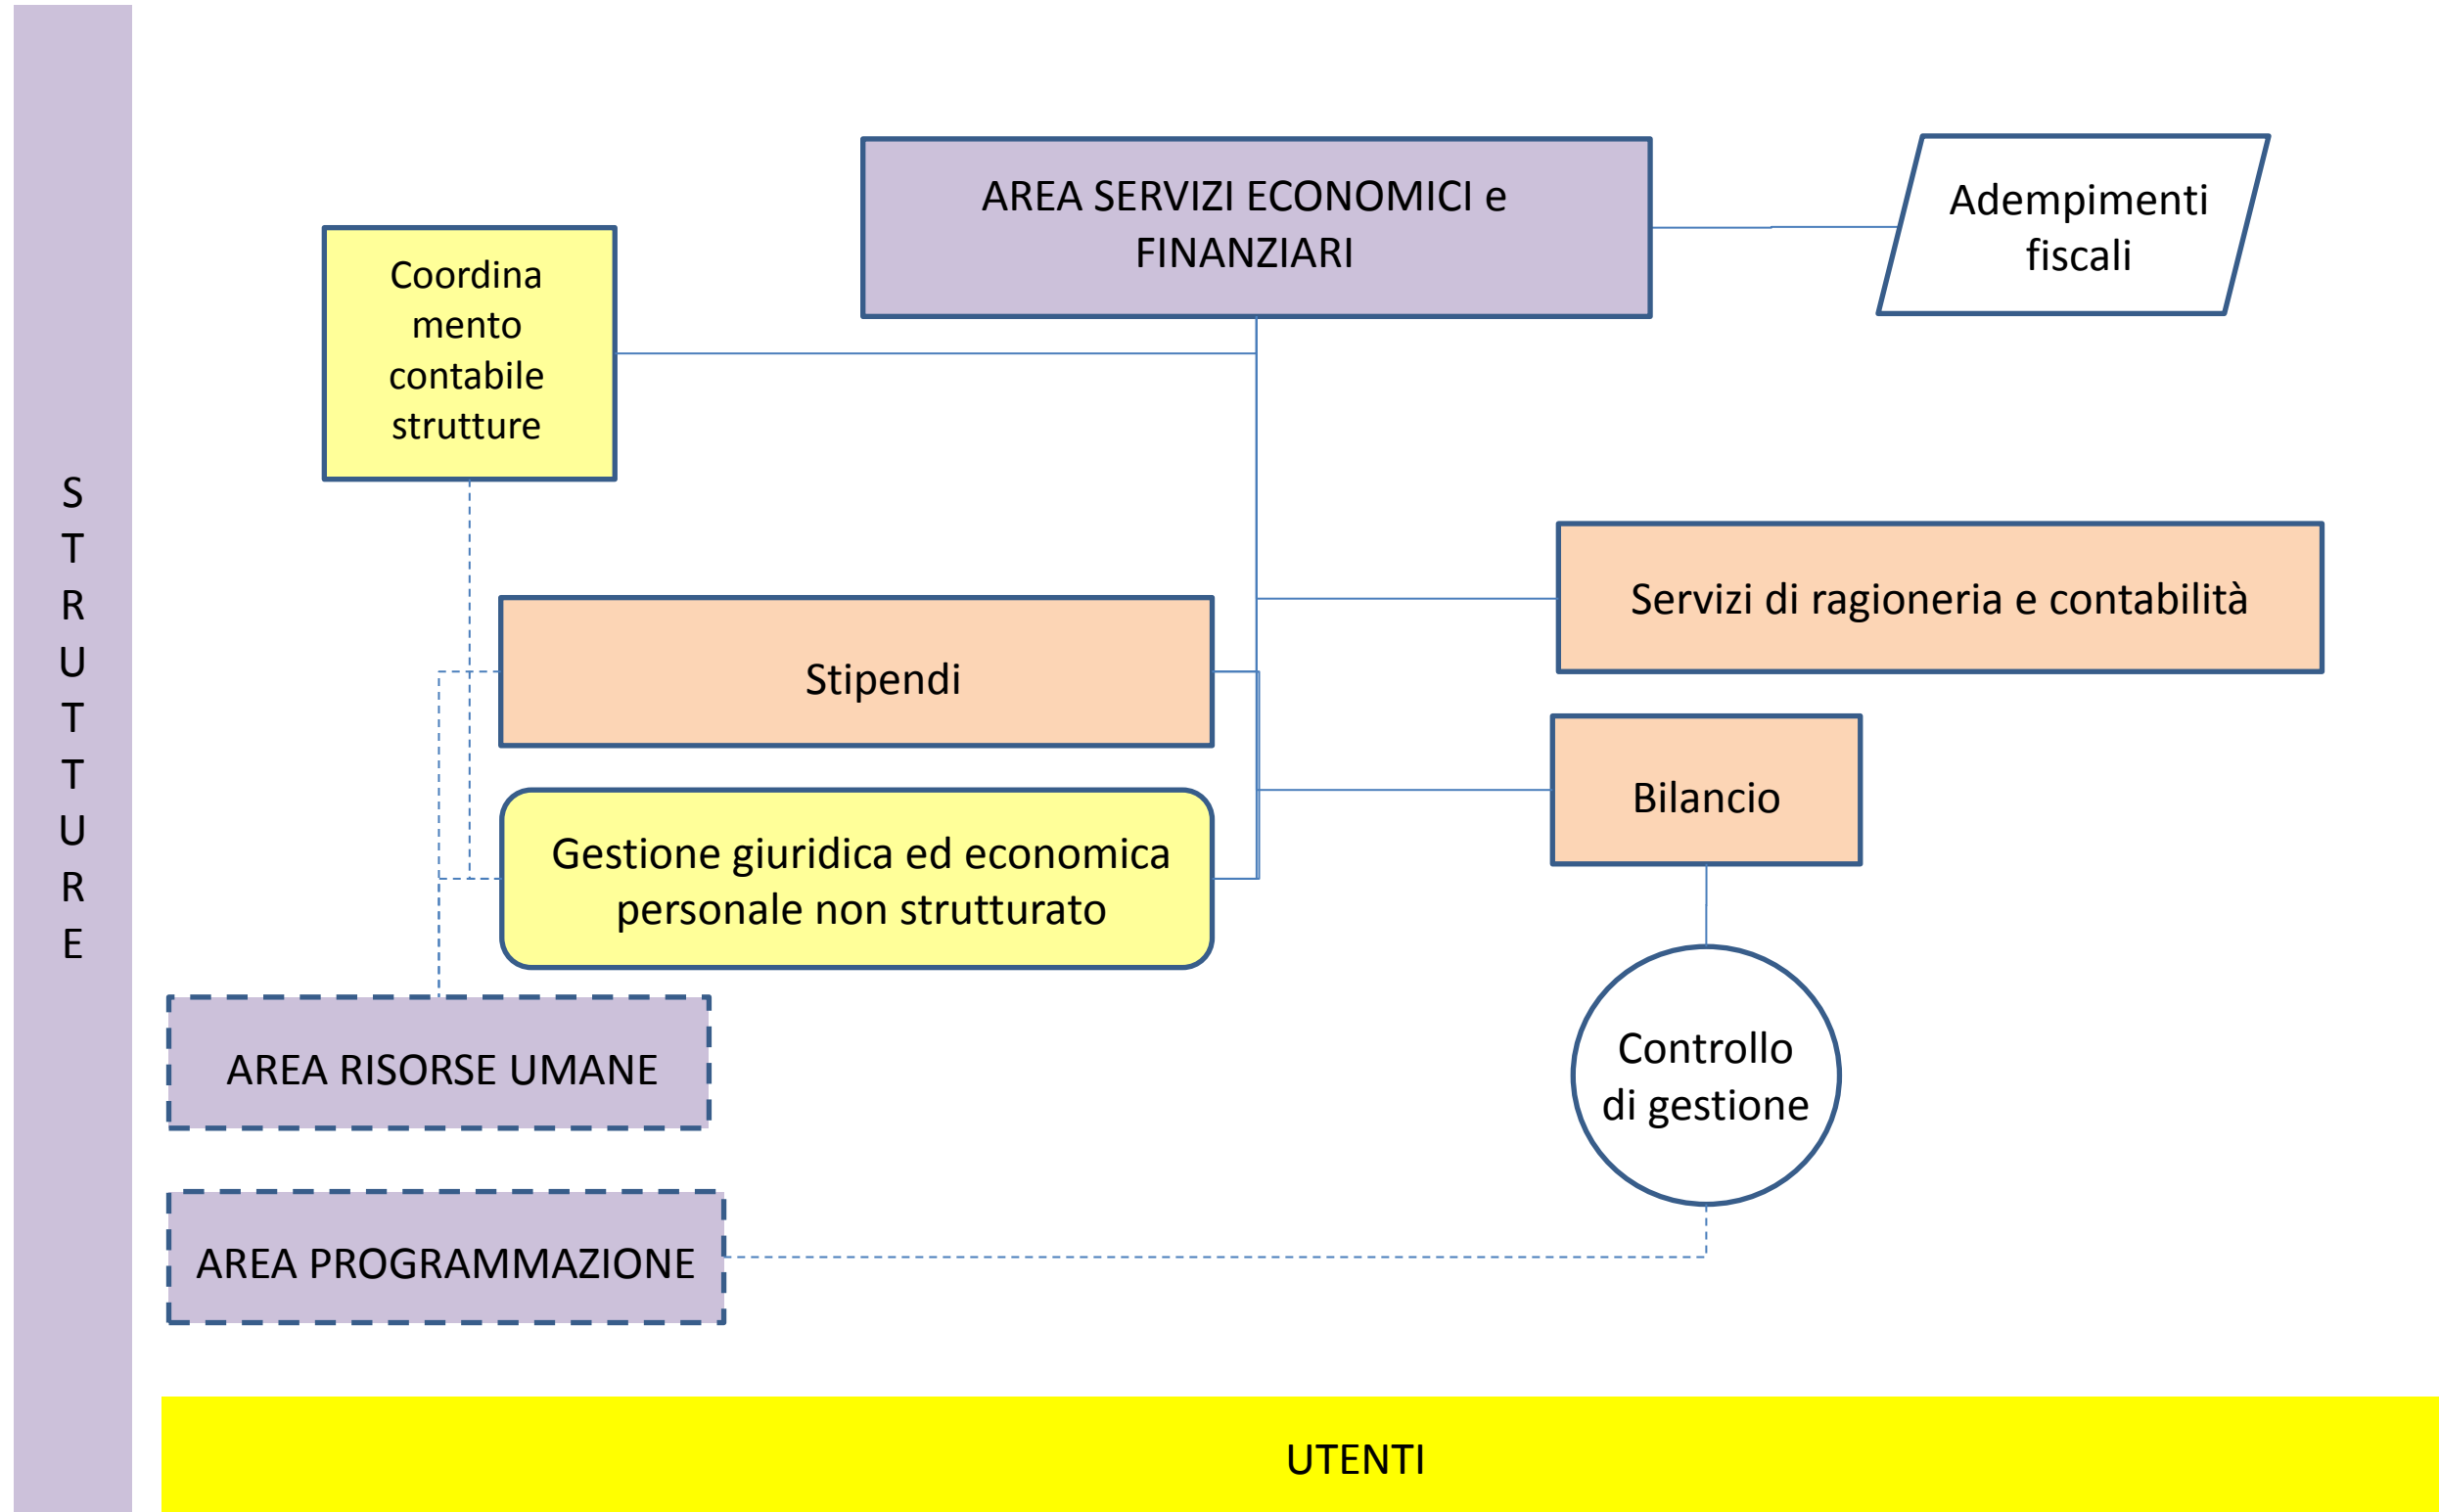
STRUTTURE

AREA SERVIZI ECONOMICI e FINANZIARI

Adempimenti fiscali

Coordinamento contabile strutture

Servizi di ragioneria e contabilità

Stipendi

Bilancio

Gestione giuridica ed economica personale non strutturato

Controllo di gestione

AREA RISORSE UMANE

AREA PROGRAMMAZIONE

UTENTI